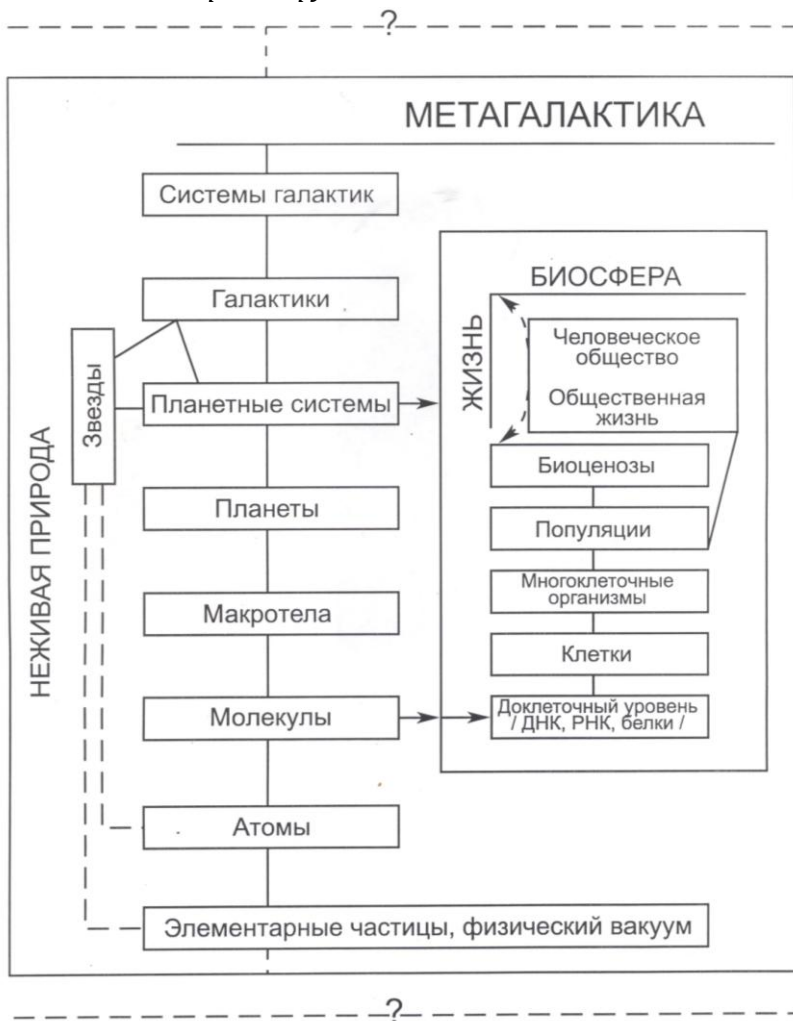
?

МЕТАГАЛАКТИКА

Системы галактик

Галактики

Звезды

Планетные системы

Планеты

Макротела

Молекулы

Атомы

Элементарные частицы, физический вакуум

НЕЖИВАЯ ПРИРОДА

БИОСФЕРА

ЖИЗНЬ

Человеческое общество

Общественная жизнь

Биоценозы

Популяции

Многоклеточные организмы

Клетки

Доклеточный уровень / ДНК, РНК, белки /

?